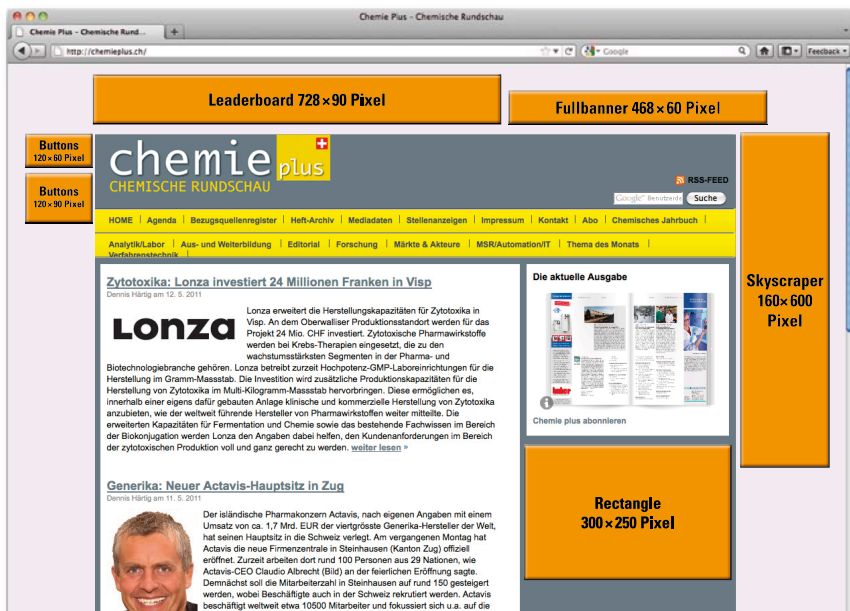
Chemie Plus – Chemische Rundschau

Chemie Plus – Chemische Rund...

+

http://chemieplus.ch/

Google

Feedback

Leaderboard 728 × 90 Pixel

Fullbanner 468 × 60 Pixel

Buttons
120 × 60 Pixel

Buttons
120 × 90 Pixel

chemie plus
CHEMISCHE RUNDSCHAU

RSS-FEED

Google Benutzerdef.

Suche

HOME | Agenda | Bezugsquellenregister | Heft-Archiv | Mediadaten | Stellenanzeigen | Impressum | Kontakt | Abo | Chemisches Jahrbuch

Analytik/Labor | Aus- und Weiterbildung | Editorial | Forschung | Märkte & Akteure | MSR/Automation/IT | Thema des Monats | Verfahrenstechnik

Skyscraper
160 × 600
Pixel

Zytotoxika: Lonza investiert 24 Millionen Franken in Visp

Dennis Härtig am 12. 5. 2011

LONZA

Lonza erweitert die Herstellungskapazitäten für Zytotoxika in Visp. An dem Oberwalliser Produktionsstandort werden für das Projekt 24 Mio. CHF investiert. Zytotoxische Pharmawirkstoffe werden bei Krebs-Therapien eingesetzt, die zu den wachstumsstärksten Segmenten in der Pharma- und Biotechnologiebranche gehören. Lonza betreibt zurzeit Hochpotenz-GMP-Laboreinrichtungen für die Herstellung im Gramm-Massstab. Die Investition wird zusätzliche Produktionskapazitäten für die Herstellung von Zytotoxika im Multi-Kilogramm-Massstab hervorbringen. Diese ermöglichen es, innerhalb einer eigens dafür gebauten Anlage klinische und kommerzielle Herstellung von Zytotoxika anzubieten, wie der weltweit führende Hersteller von Pharmawirkstoffen weiter mitteilte. Die erweiterten Kapazitäten für Fermentation und Chemie sowie das bestehende Fachwissen im Bereich der Biokonjugation werden Lonza den Angaben dabei helfen, den Kundenanforderungen im Bereich der zytotoxischen Produktion voll und ganz gerecht zu werden. weiter lesen »

Die aktuelle Ausgabe

Chemie plus abonnieren

Generika: Neuer Actavis-Hauptsitz in Zug

Dennis Härtig am 11. 5. 2011

Der isländische Pharmakonzern Actavis, nach eigenen Angaben mit einem Umsatz von ca. 1,7 Mrd. EUR der viertgrösste Generika-Hersteller der Welt, hat seinen Hauptsitz in die Schweiz verlegt. Am vergangenen Montag hat Actavis die neue Firmenzentrale in Steinhausen (Kanton Zug) offiziell eröffnet. Zurzeit arbeiten dort rund 100 Personen aus 29 Nationen, wie Actavis-CEO Claudio Albrecht (Bild) an der feierlichen Eröffnung sagte. Demnächst soll die Mitarbeiterzahl in Steinhausen auf rund 150 gesteigert werden, wobei Beschäftigte auch in der Schweiz rekrutiert werden. Actavis beschäftigt weltweit etwa 10500 Mitarbeiter und fokussiert sich u.a. auf die

Rectangle
300 × 250 Pixel